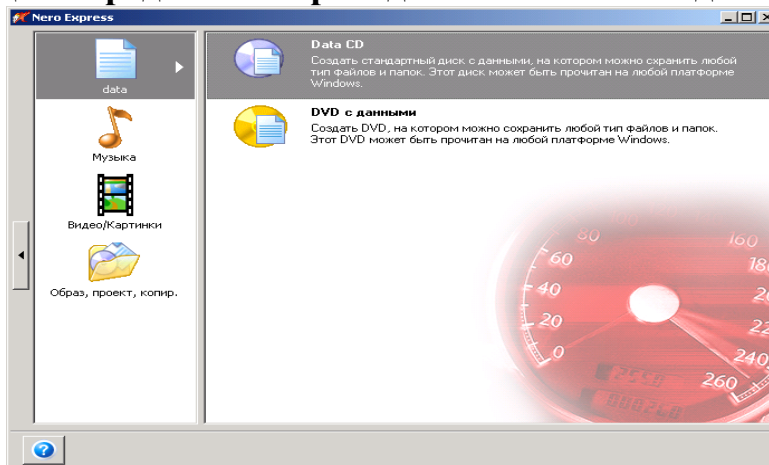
Nero Express

data

Музыка

Видео/Картинки

Образ, проект, копир.

Data CD
Создать стандартный диск с данными, на котором можно сохранить любой тип файлов и папок. Этот диск может быть прочитан на любой платформе Windows.

DVD с данными
Создать DVD, на котором можно сохранить любой тип файлов и папок. Этот DVD может быть прочитан на любой платформе Windows.

0
20
40
60
80
160
180
220
240
260